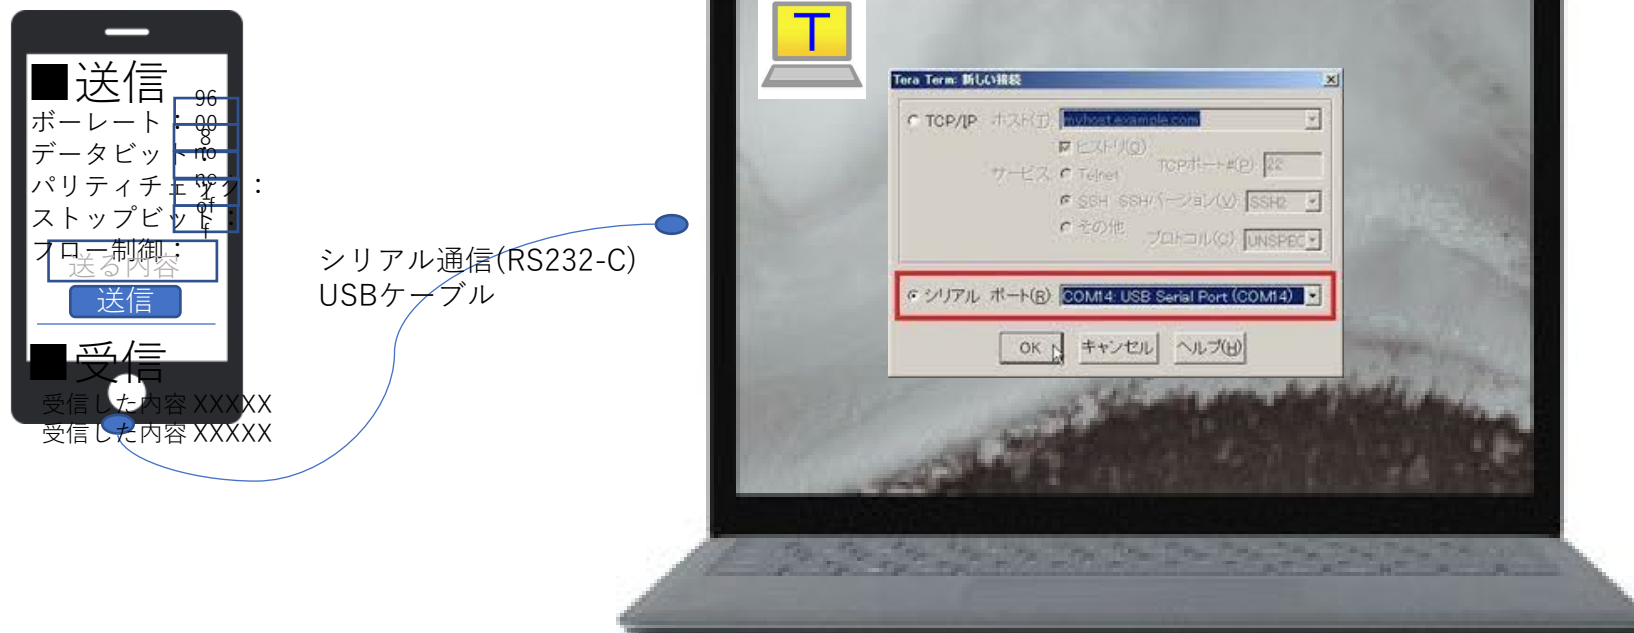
■送信
ボーレート：9600
データビット：8
パリティチェック：no
ストップビット：1
フロー制御：off
送る内容
送信
■受信
受信した内容 XXXXX
受信した内容 XXXXX

シリアル通信(RS232-C)
USBケーブル

T

Tera Term: 新しい接続
TCP/IP ホスト(T): myhost.example.com
ヒストリ(O)
サービス: Telnet TCPポート#(P): 22
SSH SSHバージョン(V): SSH2
その他 プロトコル(C): UNSPEC
シリアル ポート(R): COM14: USB Serial Port (COM14)
OK キャンセル ヘルプ(H)